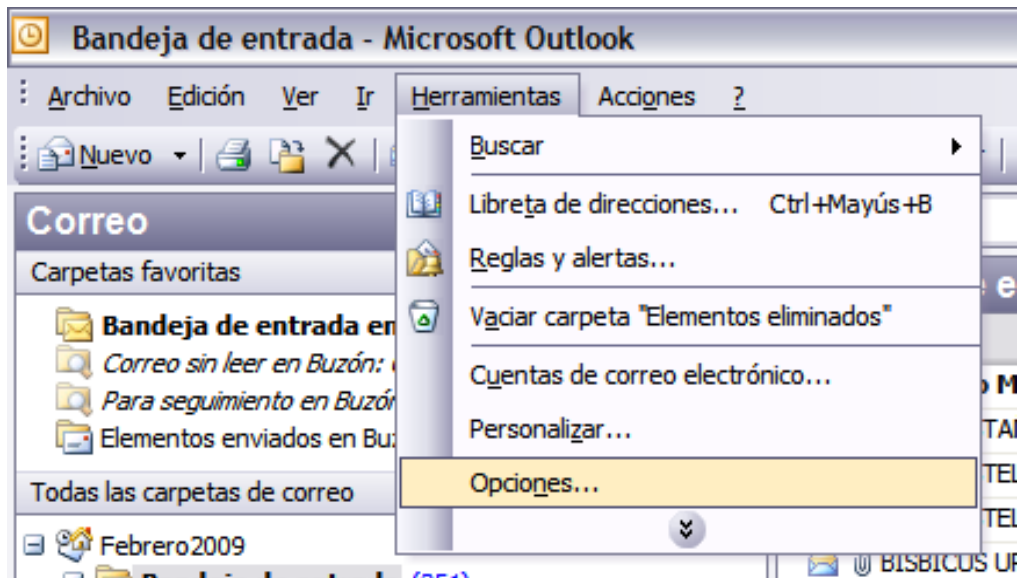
Bandeja de entrada - Microsoft Outlook

Archivo Edición Ver Ir Herramientas Acciones ?

Nuevo

Correo

Carpetas favoritas

Bandeja de entrada en

Correo sin leer en Buzón:

Para seguimiento en Buzón

Elementos enviados en Bu

Todas las carpetas de correo

Febrero2009

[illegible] (251)

Buscar

Libreta de direcciones... Ctrl+Mayús+B

Reglas y alertas...

Vaciar carpeta "Elementos eliminados"

Cuentas de correo electrónico...

Personalizar...

Opciones...

e

o M

TAI

TEL

TEL

BISBICUS UP